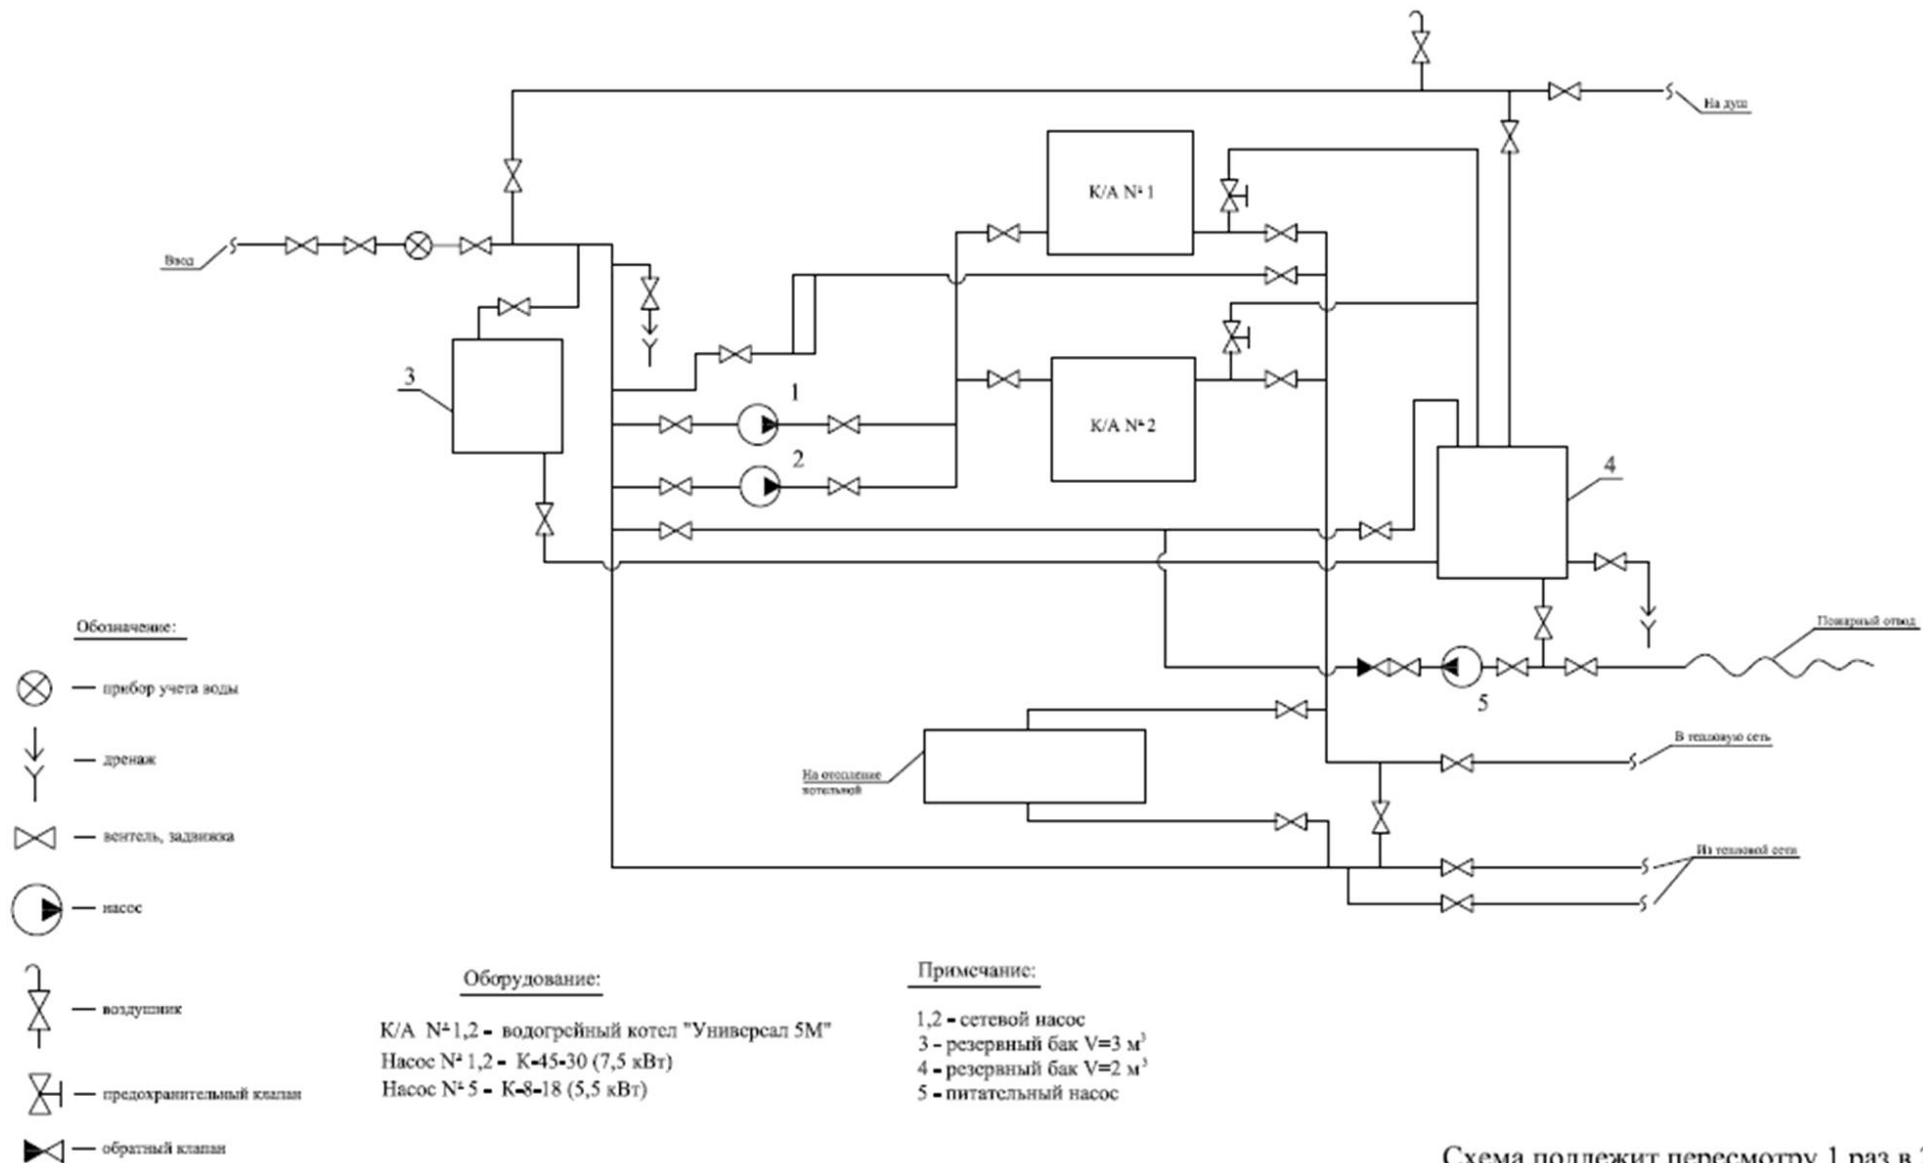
На душ

К/А № 1

Ввод

3

1

2

К/А № 2

4

Обозначение:

— прибор учета воды

— дренаж

— вентель, задвижка

— насос

— воздушник

— предохранительный клапан

— обратный клапан

Пожарный отвод

5

В тепловую сеть

На отопление котельной

Из тепловой сети

Оборудование:

К/А №1,2 - водогрейный котел "Универсал 5М"
Насос № 1,2 - К-45-30 (7,5 кВт)
Насос № 5 - К-8-18 (5,5 кВт)

Примечание:

1,2 - сетевой насос
3 - резервный бак V=3 м$^3$
4 - резервный бак V=2 м$^3$
5 - питательный насос

Схема подлежит пересмотру 1 раз в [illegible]